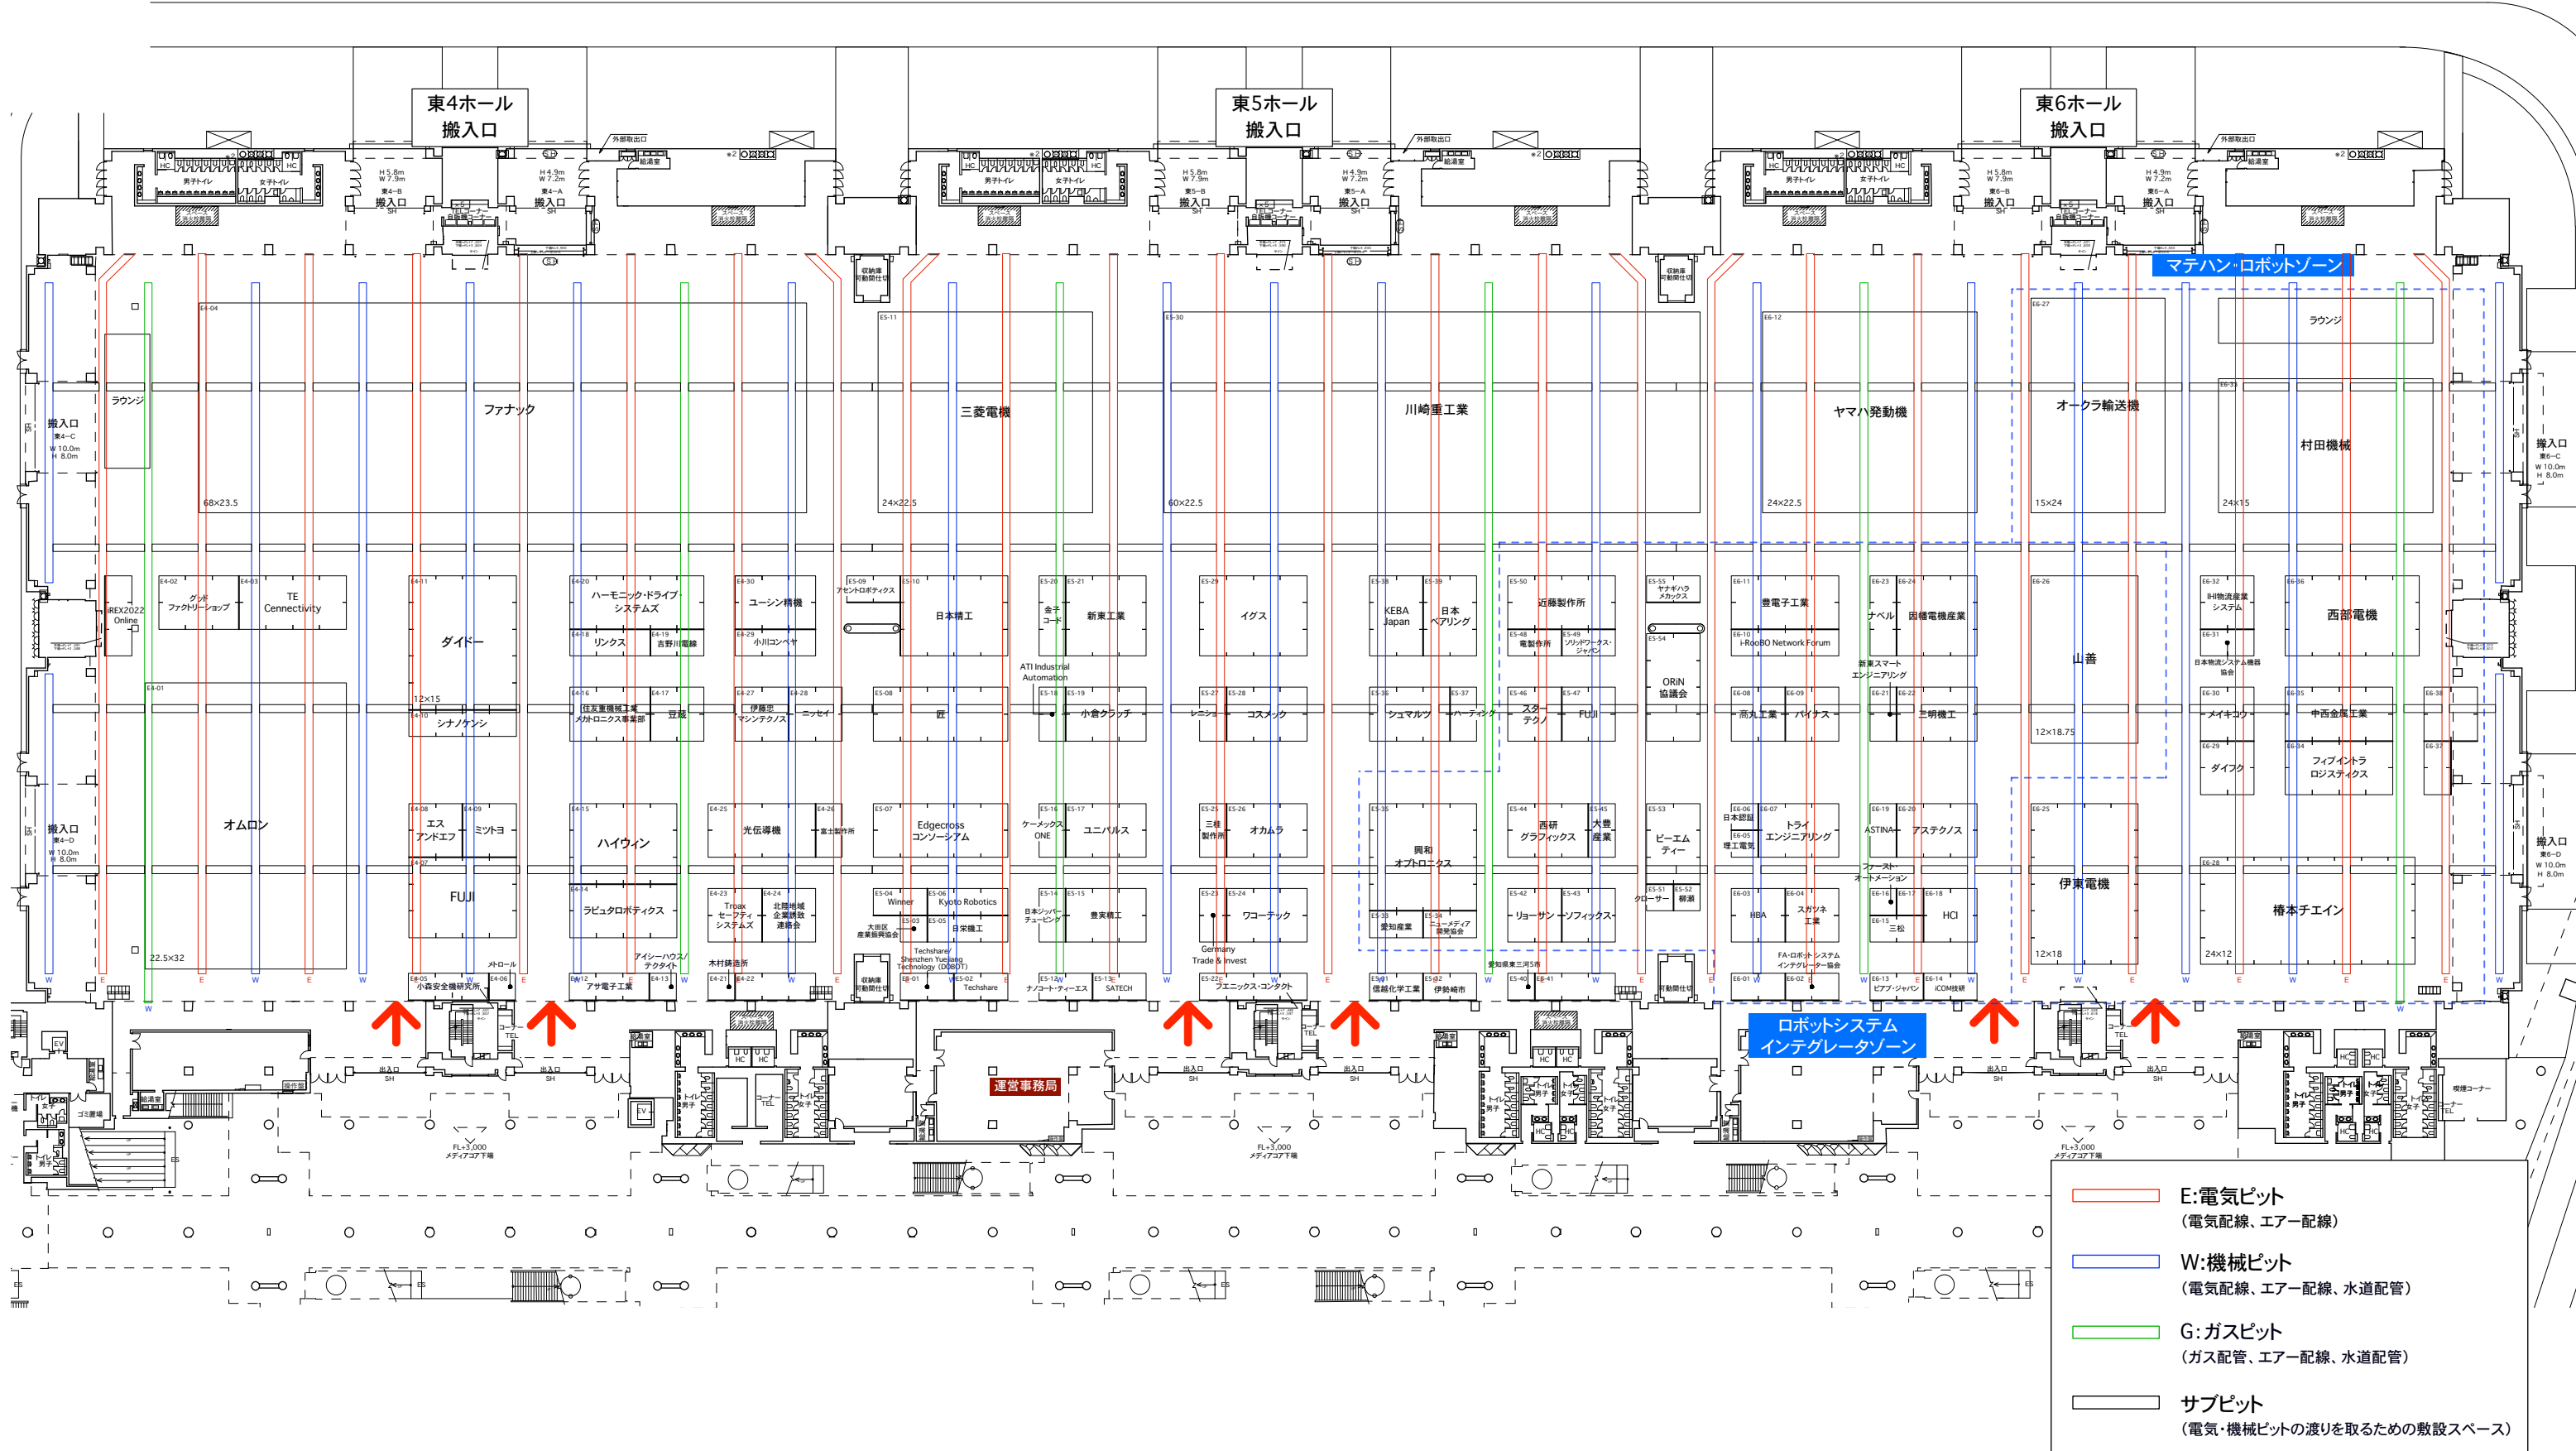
東4ホール
搬入口

東5ホール
搬入口

東6ホール
搬入口

マテハン・ロボットゾーン

ラウンジ

ファナック
68×23.5

三菱電機
24×22.5

川崎重工業
60×22.5

ヤマハ発動機
24×22.5

オークラ輸送機
15×24

ラウンジ

村田機械
24×15

搬入口
東4−C
W 10.0m
H 8.0m

搬入口
東6−C
W 10.0m
H 8.0m

iREX2022 Online

グッドファクトリーショップ

TE Cennectivity

ダイドー

ハーモニック・ドライブ・システムズ

リンクス

吉野川電線

ユーシン精機

小川コンベヤ

アセントロボティクス

日本精工

金子コード

新東工業

イグス

KEBA Japan

日本ベアリング

近藤製作所

電製作所

ソリッドワークス・ジャパン

ヤナギハラメカックス

ORiN協議会

豊電子工業

i-RooBO Network Forum

ナベル

因幡電機産業

山善

IHI物流産業システム

日本物流システム機器協会

西部電機

12×15

シナノケンシ

住友重機械工業 メカトロニクス事業部

豆蔵

伊藤忠マシンテクノス

ニッセイ

匠

ATI Industrial Automation

小倉クラッチ

レニショー

コスメック

シュマルツ

ハーティング

スターテクノ

FUJI

高丸工業

バイナス

新潟スマートエンジニアリング

三明機工

12×18.75

メイキコウ

中西金属工業

ダイフク

フィブイントラロジスティクス

オムロン

エスアンドエフ

ミツトヨ

ハイウィン

光伝導機

富士製作所

Edgecross コンソーシアム

ケーメックスONE

ユニバルス

三機製作所

オカムラ

興和オプトロニクス

西研グラフィックス

大豊産業

ビーエムティー

日本認証

理工電気

トライエンジニアリング

ASTINA

アステクノス

ファースト・オートメーション

伊東電機

椿本チエイン

FUJI

ラピュタロボティクス

Troax セーフティシステムズ

北陸地域企業誘致連絡会

Winner

Kyoto Robotics

大田区産業振興協会

日栄機工

日本ジッパーチュービング

豊実精工

ワコーテック

愛知産業

ニューメディア開発協会

リョーサン

ソフィックス

クローサー

HIBA

スガツネ工業

三松

HCI

12×18

24×12

22.5×32

搬入口
東4−D
W 10.0m
H 8.0m

搬入口
東6−D
W 10.0m
H 8.0m

メトロール

小森安全機研究所

アサ電子工業

アイシーハウス/テクタイト

木村鋳造所

Techshare/ Shenzhen Yuejiang Technology (DOBOT)

Techshare

ナノコート・ティーエス

SATECH

Germany Trade & Invest

フエニックス・コンタクト

信越化学工業

伊勢崎市

愛知県東三河5市

FA・ロボットシステムインテグレーター協会

ピアブ・ジャパン

iCOM技研

運営事務局

ロボットシステム
インテグレータゾーン

E:電気ピット
(電気配線、エアー配線)

W:機械ピット
(電気配線、エアー配線、水道配管)

G:ガスピット
(ガス配管、エアー配線、水道配管)

サブピット
(電気・機械ピットの渡りを取るための敷設スペース)